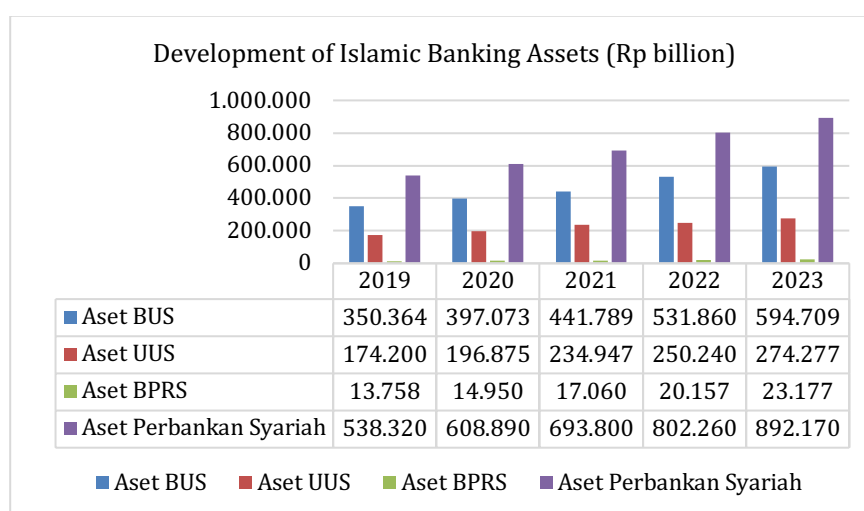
Development of Islamic Banking Assets (Rp billion)

1.000.000
800.000
600.000
400.000
200.000
0

| | 2019 | 2020 | 2021 | 2022 | 2023 |
|---|---|---|---|---|---|
| Aset BUS | 350.364 | 397.073 | 441.789 | 531.860 | 594.709 |
| Aset UUS | 174.200 | 196.875 | 234.947 | 250.240 | 274.277 |
| Aset BPRS | 13.758 | 14.950 | 17.060 | 20.157 | 23.177 |
| Aset Perbankan Syariah | 538.320 | 608.890 | 693.800 | 802.260 | 892.170 |

Aset BUS Aset UUS Aset BPRS Aset Perbankan Syariah